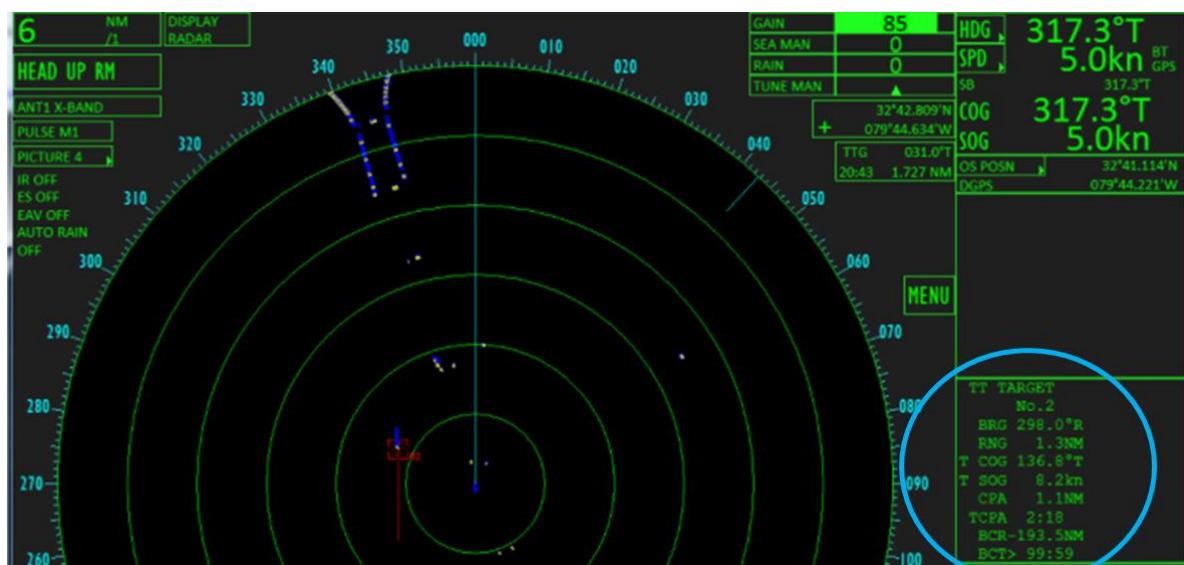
6 NM /1
DISPLAY RADAR
HEAD UP RM
ANT1 X-BAND
PULSE M1
PICTURE 4
IR OFF
ES OFF
EAV OFF
AUTO RAIN OFF

GAIN 85
SEA MAN 0
RAIN 0
TUNE MAN ▲
+ 32°42.809'N 079°44.634'W
TTG 031.0°T
20:43 1.727 NM

HDG 317.3°T
SPD 5.0kn BT GPS
SB 317.3°T
COG 317.3°T
SOG 5.0kn
OS POSN 32°41.114'N
DGPS 079°44.221'W

MENU

350 000 010 020 030 040 050 060 070 080 090 100
340 330 320 310 300 290 280 270 260

TT TARGET
No.2
BRG 298.0°R
RNG 1.3NM
T COG 136.8°T
T SOG 8.2kn
CPA 1.1NM
TCPA 2:18
BCR-193.5NM
BCT> 99:59